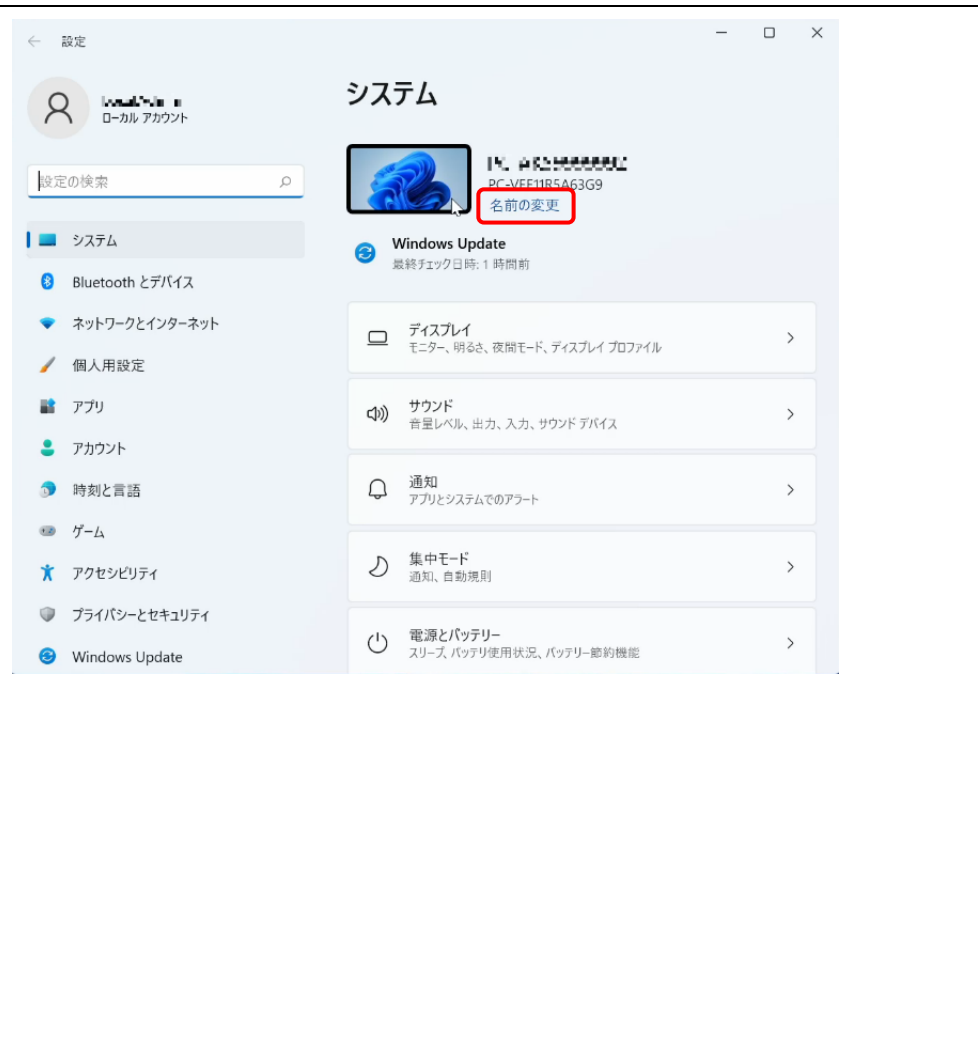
設定

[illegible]
ローカル アカウント

設定の検索

システム
Bluetooth とデバイス
ネットワークとインターネット
個人用設定
アプリ
アカウント
時刻と言語
ゲーム
アクセシビリティ
プライバシーとセキュリティ
Windows Update

システム

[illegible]
PC-VEF11R5A63G9
名前の変更

Windows Update
最終チェック日時: 1 時間前

ディスプレイ
モニター、明るさ、夜間モード、ディスプレイ プロファイル

サウンド
音量レベル、出力、入力、サウンド デバイス

通知
アプリとシステムからのアラート

集中モード
通知、自動規則

電源とバッテリー
スリープ、バッテリ使用状況、バッテリー節約機能